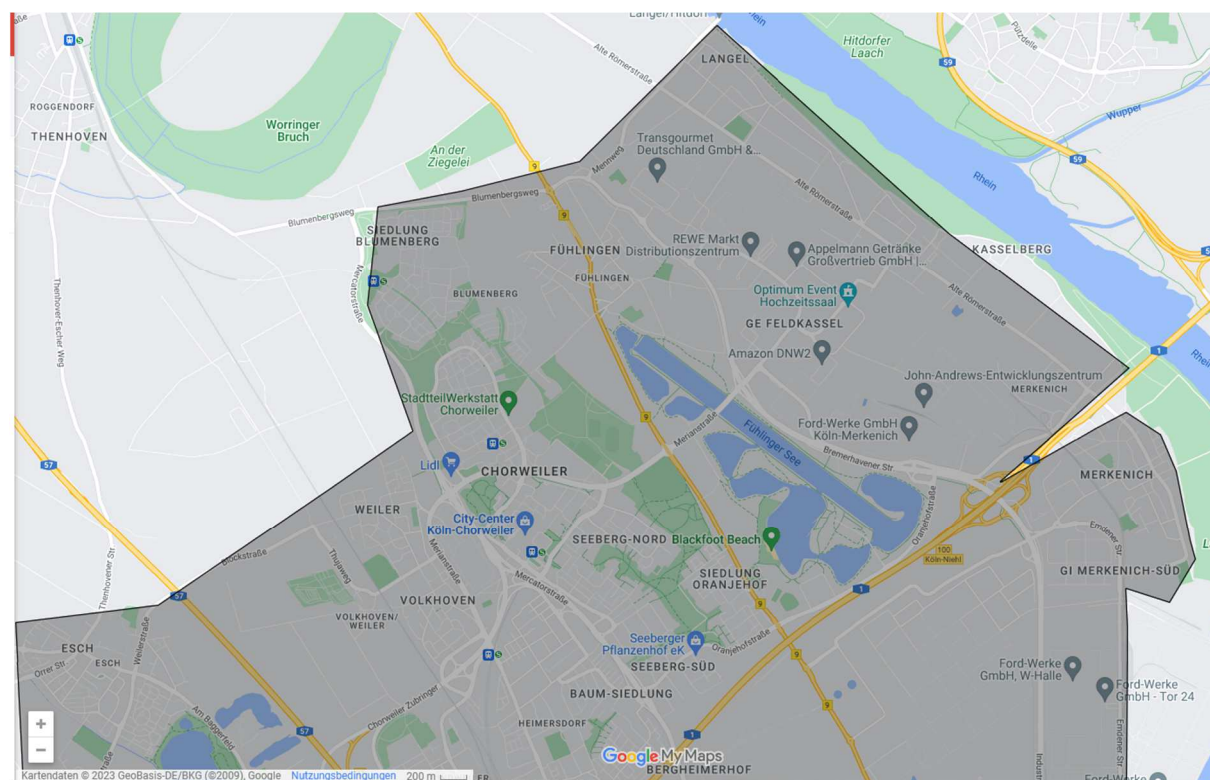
Langel/Hitdorf
Rhein
Hitdorfer Laach
Putzdelle
59
Wupper
59
Rhein
ROGGENDORF
THENHOVEN
Worringer Bruch
An der Ziegelei
Alte Römerstraße
LANGEL
Transgourmet Deutschland GmbH &...
9
Mennweg
Alte Römerstraße
Blumenbergsweg
Blumenbergsweg
9
SIEDLUNG BLUMENBERG
FÜHLINGEN
REWE Markt Distributionszentrum
Appelmann Getränke Großvertrieb GmbH |...
KASSELBERG
FÜHLINGEN
Mercatorstraße
BLUMENBERG
Optimum Event Hochzeitssaal
Alte Römerstraße
Thenhover-Escher Weg
GE FELDKASSEL
Amazon DNW2
1
Rhein
John-Andrews-Entwicklungszentrum
MERKENICH
StadtteilWerkstatt Chorweiler
Merianstraße
Fühlinger See
Ford-Werke GmbH Köln-Merkenich
Bremerhavener Str
57
Lidl
CHORWEILER
1
MERKENICH
WEILER
City-Center Köln-Chorweiler
Merianstraße
SEEBERG-NORD
Blackfoot Beach
Oranjehofstraße
Emdener Str
100 Köln-Niehl
Blockstraße
Thujaweg
Mercatorstraße
SIEDLUNG ORANJEHOF
GI MERKENICH-SÜD
Thenhovener Str
57
VOLKHOVEN
9
1
VOLKHOVEN/ WEILER
Weilerstraße
Seeberger Pflanzenhof eK
Oranjehofstraße
ESCH
ESCH
Orrer Str
SEEBERG-SÜD
9
Ford-Werke GmbH, W-Halle
Ford-Werke GmbH - Tor 24
BAUM-SIEDLUNG
Am Baggerfeld
Chorweiler Zubringer
9
+
HEIMERSDORF
Emdener Str
−
57
Google My Maps
BERGHEIMERHOF
Industr
Ford-Werke
Kartendaten © 2023 GeoBasis-DE/BKG (©2009), Google
Nutzungsbedingungen
200 m